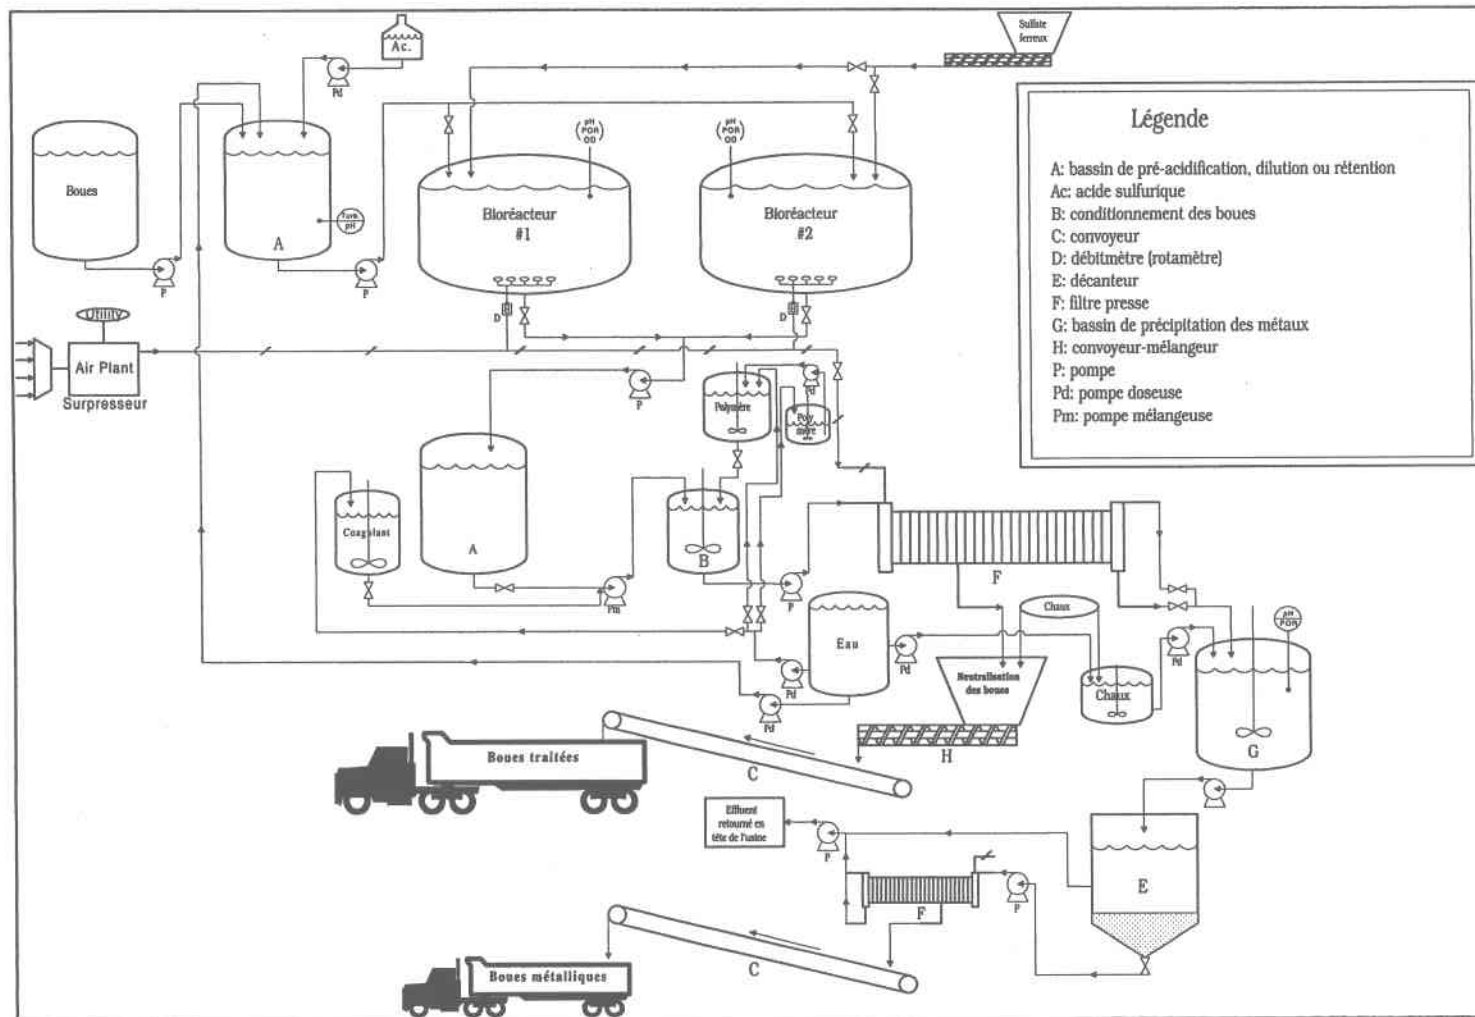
Sulfate ferreux

Ac.

Pd

Boues

A

Tuve pH

P

P

pH POR OD

Bioréacteur #1

pH POR OD

Bioréacteur #2

D

D

Utility

Air Plant

Surpresseur

P

Polymère

Poly mère

Coagulant

A

B

Pm

P

F

Chaux

Eau

Pd

Pd

Pd

Neutralisation des boues

Chaux

pH POR

G

H

Boues traitées

C

Effluent retourné en tête de l'usine

P

P

F

E

C

Boues métalliques

Légende

A: bassin de pré-acidification, dilution ou rétention
Ac: acide sulfurique
B: conditionnement des boues
C: convoyeur
D: débitmètre (rotamètre)
E: décanteur
F: filtre presse
G: bassin de précipitation des métaux
H: convoyeur-mélangeur
P: pompe
Pd: pompe doseuse
Pm: pompe mélangeuse